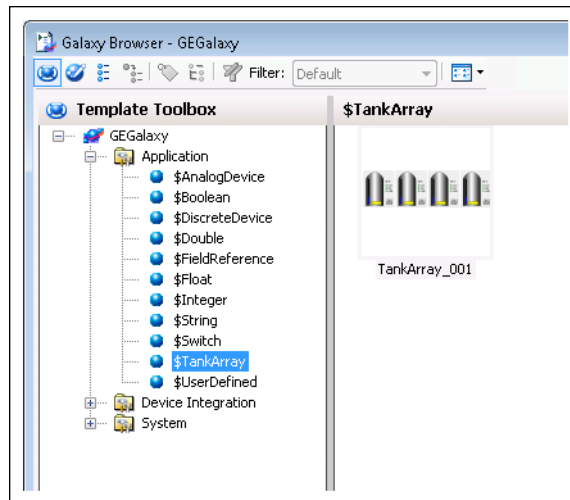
Galaxy Browser - GEGalaxy

Filter: Default

Template Toolbox

GEGalaxy
Application
$AnalogDevice
$Boolean
$DiscreteDevice
$Double
$FieldReference
$Float
$Integer
$String
$Switch
$TankArray
$UserDefined
Device Integration
System

$TankArray

TankArray_001